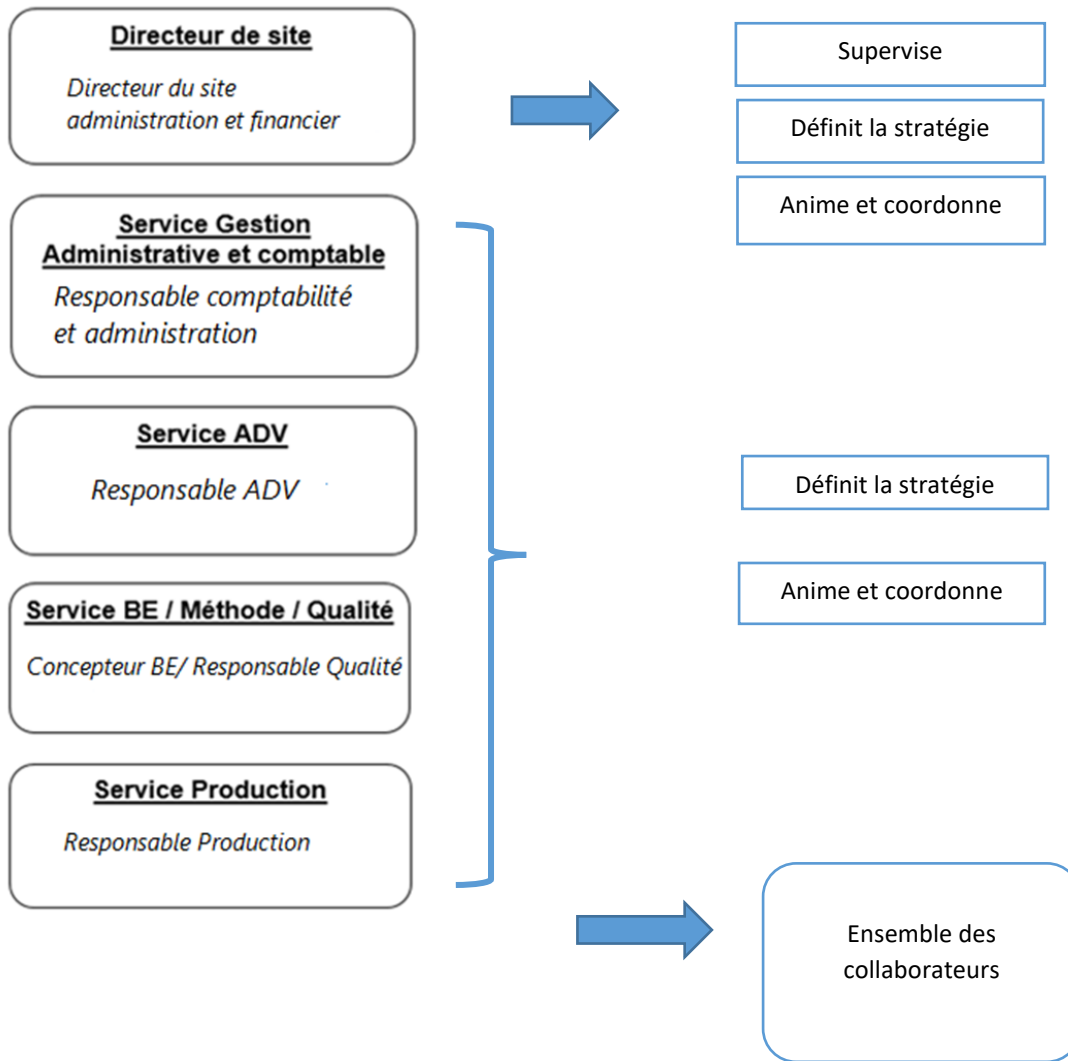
Directeur de site

Directeur du site administration et financier

Supervise

Définit la stratégie

Anime et coordonne

Service Gestion Administrative et comptable

Responsable comptabilité et administration

Service ADV

Responsable ADV

Service BE / Méthode / Qualité

Concepteur BE/ Responsable Qualité

Service Production

Responsable Production

Définit la stratégie

Anime et coordonne

Ensemble des collaborateurs